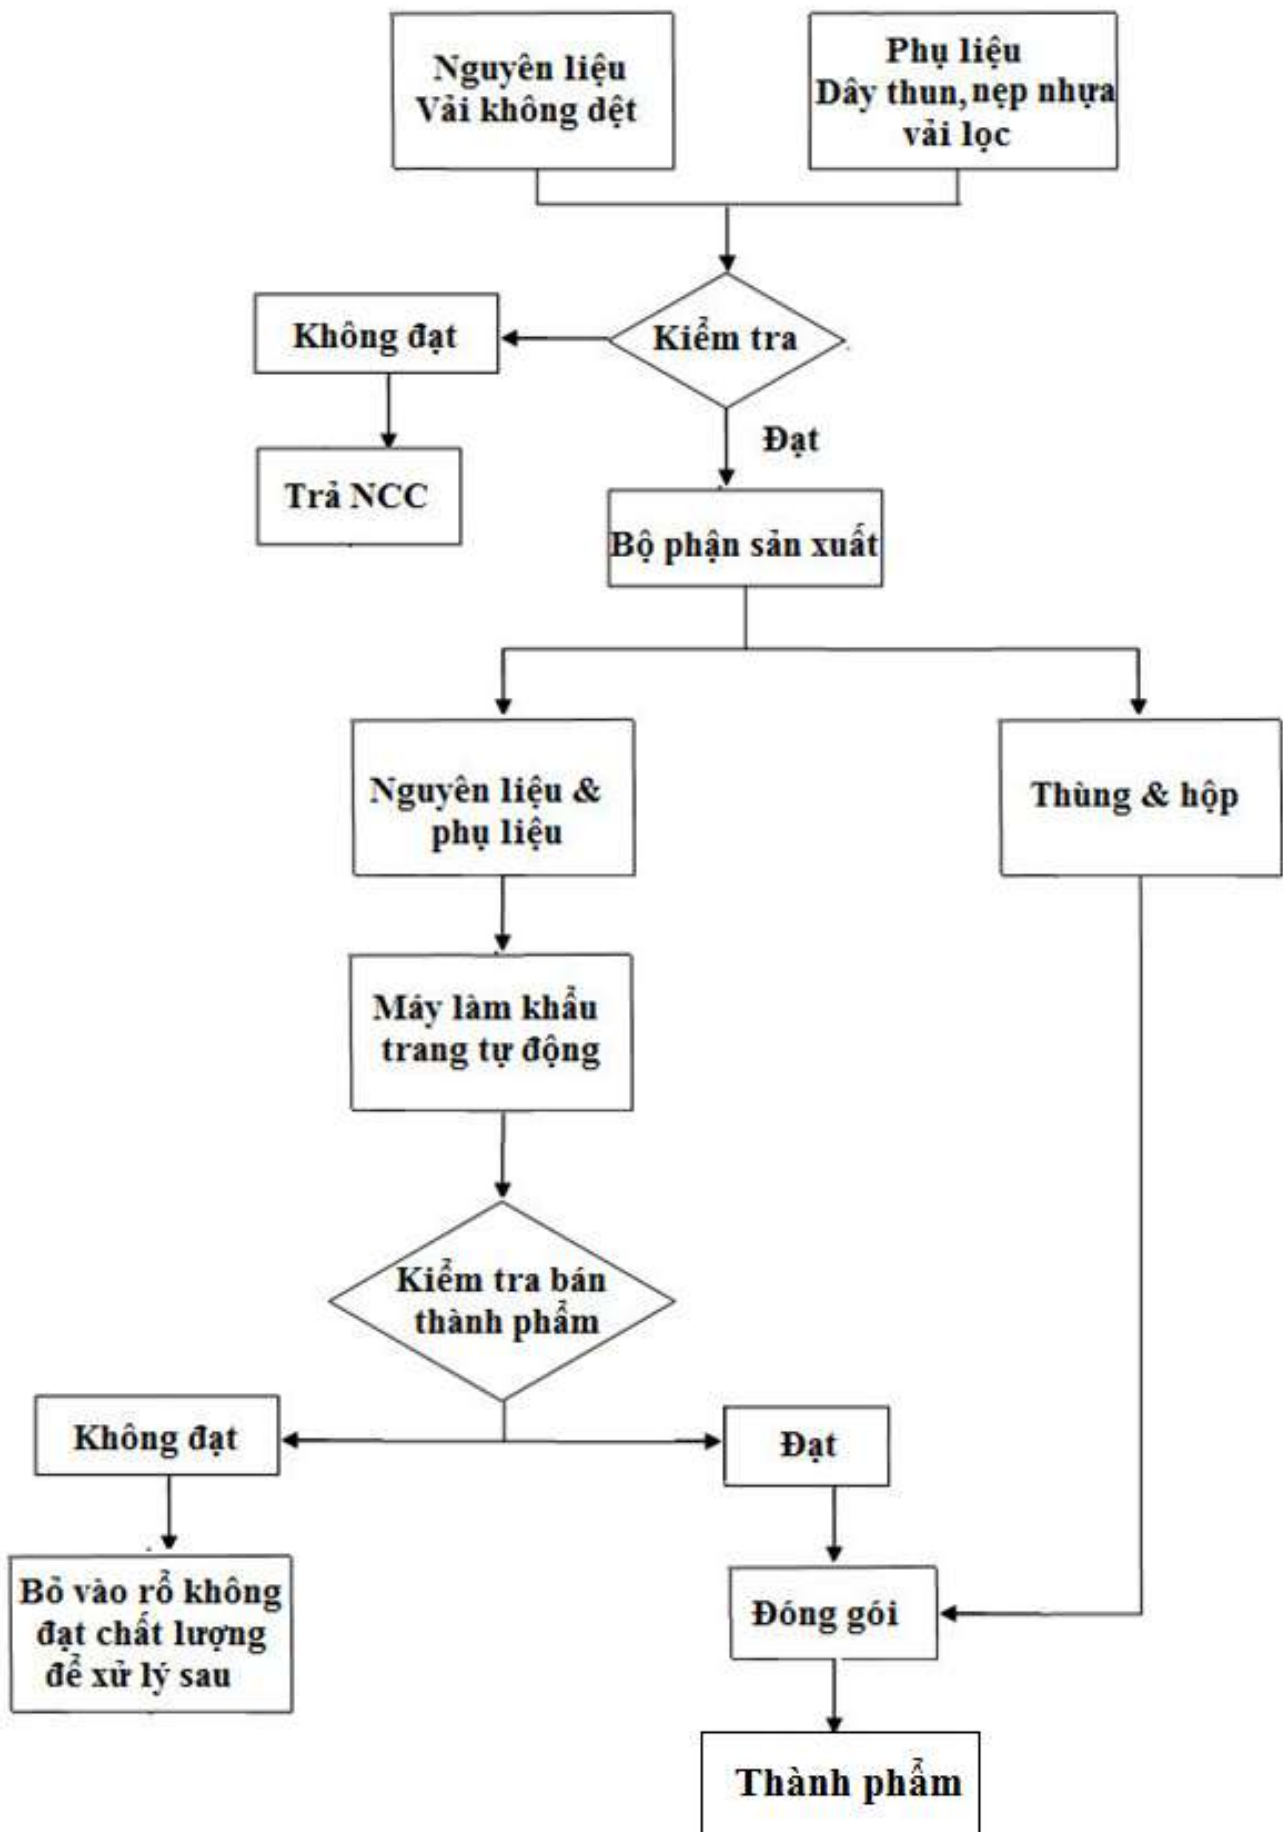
Nguyên liệu
Vải không dệt

Phụ liệu
Dây thun, nẹp nhựa
vải lọc

Không đạt

Kiểm tra

Đạt

Trả NCC

Bộ phận sản xuất

Nguyên liệu & phụ liệu

Thùng & hộp

Máy làm khẩu trang tự động

Kiểm tra bán thành phẩm

Không đạt

Đạt

Bỏ vào rổ không đạt chất lượng để xử lý sau

Đóng gói

Thành phẩm